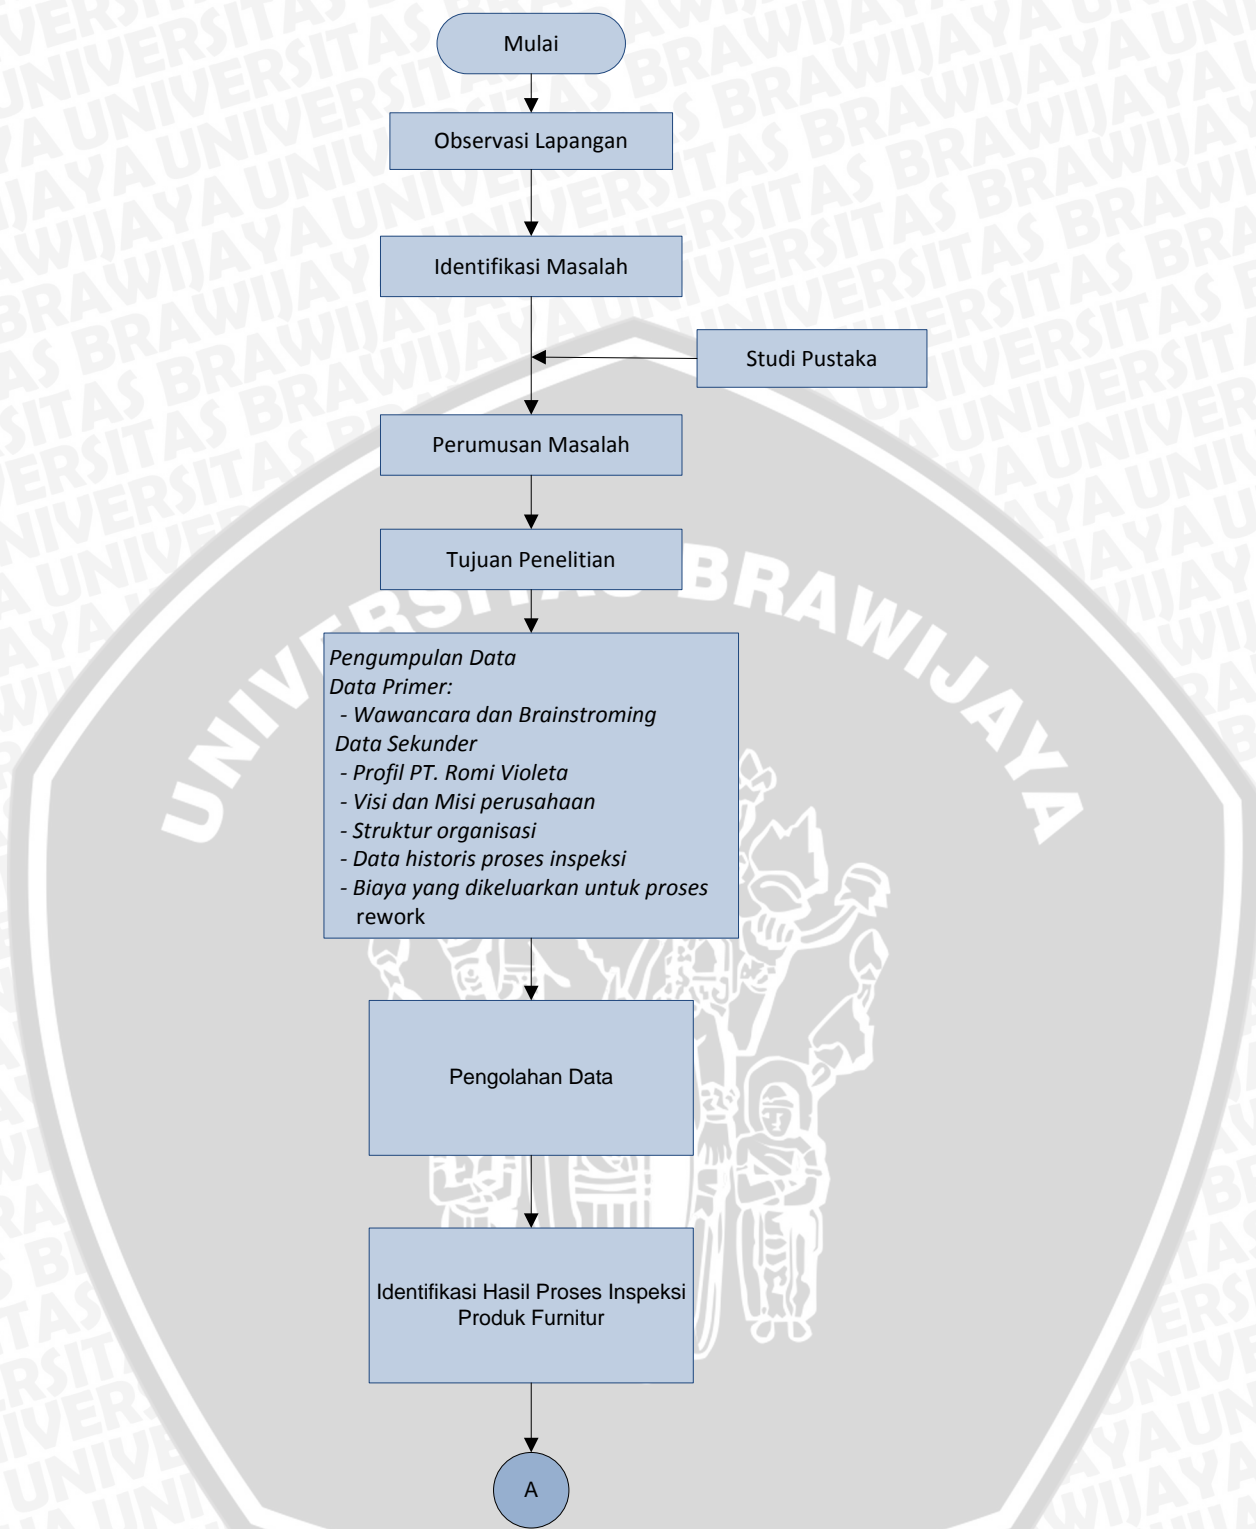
Mulai

Observasi Lapangan

Identifikasi Masalah

Studi Pustaka

Perumusan Masalah

Tujuan Penelitian

Pengumpulan Data
Data Primer:
- Wawancara dan Brainstroming
Data Sekunder
- Profil PT. Romi Violeta
- Visi dan Misi perusahaan
- Struktur organisasi
- Data historis proses inspeksi
- Biaya yang dikeluarkan untuk proses rework

Pengolahan Data

Identifikasi Hasil Proses Inspeksi Produk Furnitur

A